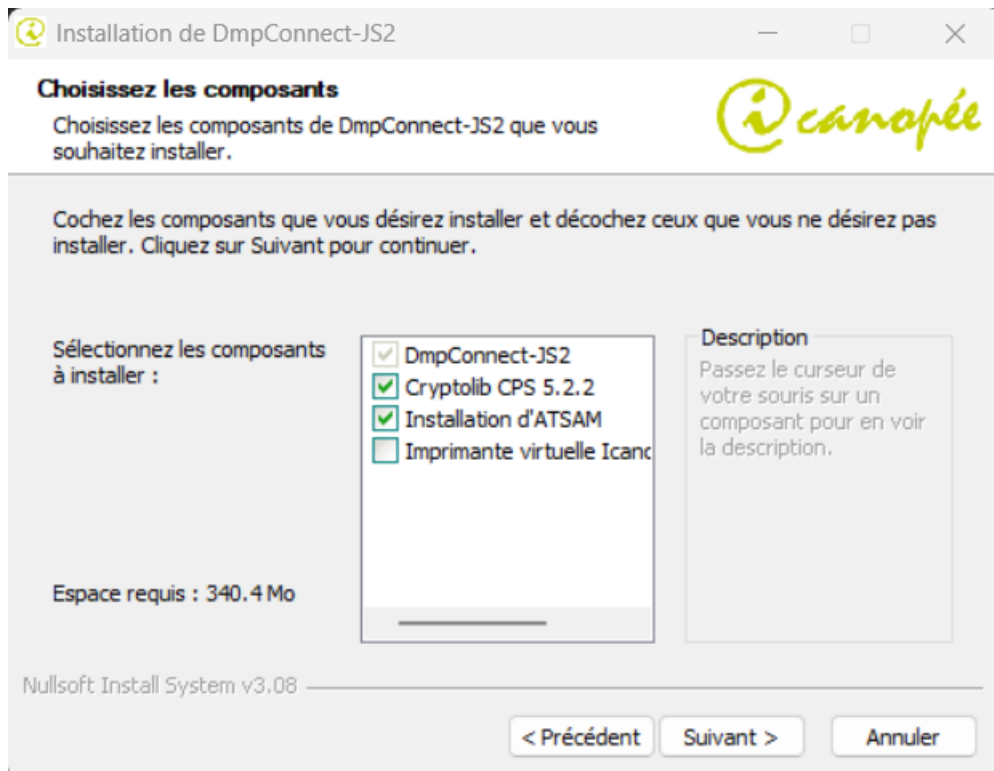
Installation de DmpConnect-JS2

Choisissez les composants

Choisissez les composants de DmpConnect-JS2 que vous souhaitez installer.

icanopée

Cochez les composants que vous désirez installer et décochez ceux que vous ne désirez pas installer. Cliquez sur Suivant pour continuer.

Sélectionnez les composants à installer :

DmpConnect-JS2
Cryptolib CPS 5.2.2
Installation d'ATSAM
Imprimante virtuelle Icanc

Description
Passez le curseur de votre souris sur un composant pour en voir la description.

Espace requis : 340.4 Mo

Nullsoft Install System v3.08

< Précédent
Suivant >
Annuler